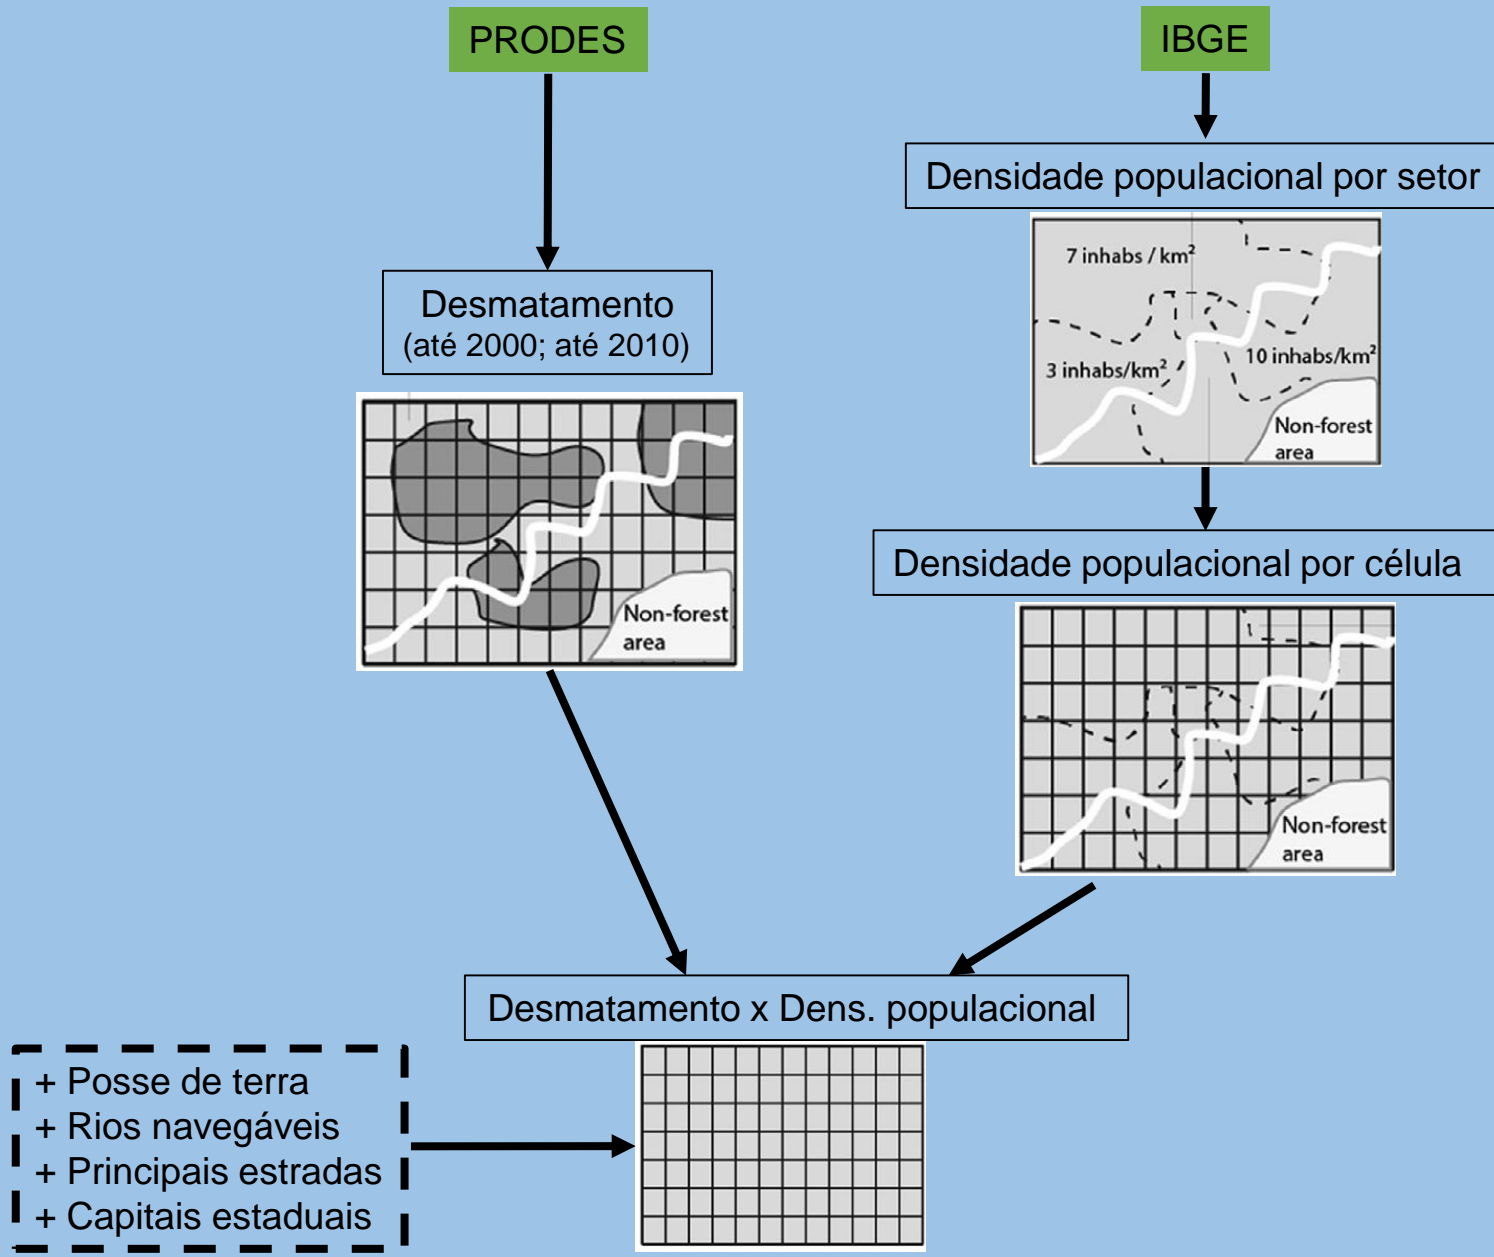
PRODES

IBGE

Densidade populacional por setor

7 inhabs / km²

3 inhabs/km²

10 inhabs/km²

Non-forest area

Desmatamento
(até 2000; até 2010)

Non-forest area

Densidade populacional por célula

Non-forest area

Desmatamento x Dens. populacional

+ Posse de terra
+ Rios navegáveis
+ Principais estradas
+ Capitais estaduais